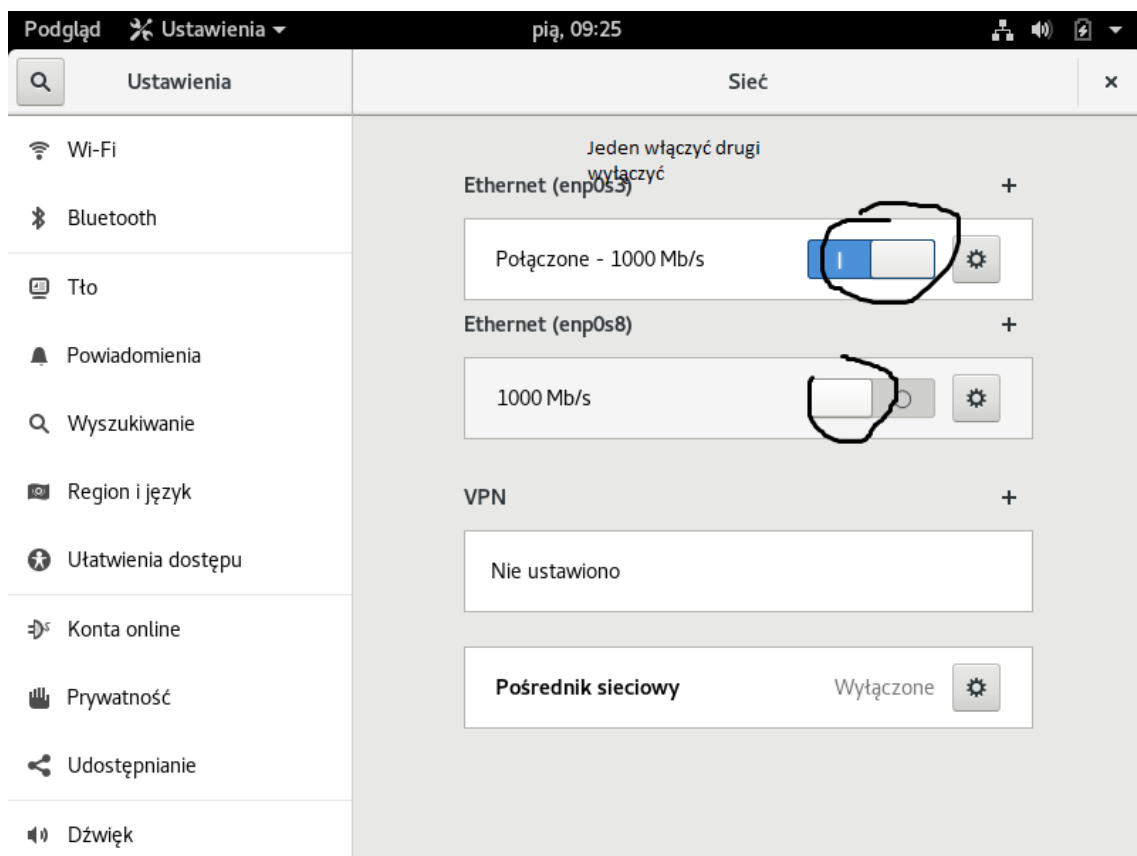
Podgląd Ustawienia ▾ pią, 09:25

Ustawienia

Sieć

×

Wi-Fi

Bluetooth

Tło

Powiadomienia

Wyszukiwanie

Region i język

Ułatwienia dostępu

Konta online

Prywatność

Udostępnianie

Dźwięk

Jeden włączyć drugi wyłączyć

Ethernet (enp0s3) +

Połączone - 1000 Mb/s

Ethernet (enp0s8) +

1000 Mb/s

VPN +

Nie ustawiono

Pośrednik sieciowy Wyłączone